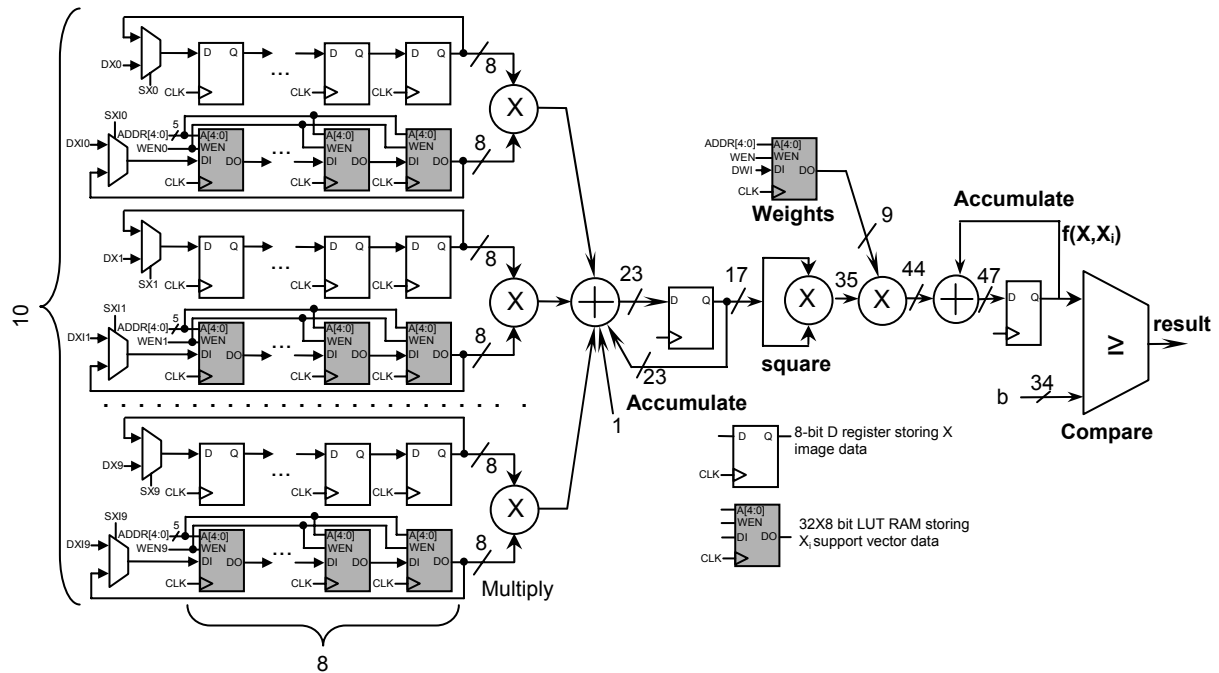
10

DX0
SX0
D Q
CLK
...
D Q
CLK
D Q
CLK
8
X
SXI0
DXI0
ADDR[4:0]
5
WEN0
A[4:0]
WEN
DI DO
CLK
...
A[4:0]
WEN
DI DO
CLK
A[4:0]
WEN
DI DO
CLK
8

DX1
SX1
D Q
CLK
...
D Q
CLK
D Q
CLK
8
X
SXI1
DXI1
ADDR[4:0]
5
WEN1
A[4:0]
WEN
DI DO
CLK
...
A[4:0]
WEN
DI DO
CLK
A[4:0]
WEN
DI DO
CLK
8

DX9
SX9
D Q
CLK
...
D Q
CLK
D Q
CLK
8
X
SXI9
DXI9
ADDR[4:0]
5
WEN9
A[4:0]
WEN
DI DO
CLK
...
A[4:0]
WEN
DI DO
CLK
A[4:0]
WEN
DI DO
CLK
8
Multiply

8

23
D Q
17
23
1
Accumulate

ADDR[4:0]
WEN
DWI
CLK
A[4:0]
WEN
DI DO
Weights
9
X
35
X
square
44
47
D Q
Accumulate
$f(X,X_i)$
≥
result
b
34
Compare

D Q
CLK
8-bit D register storing X image data

A[4:0]
WEN
DI DO
CLK
32X8 bit LUT RAM storing $X_i$ support vector data